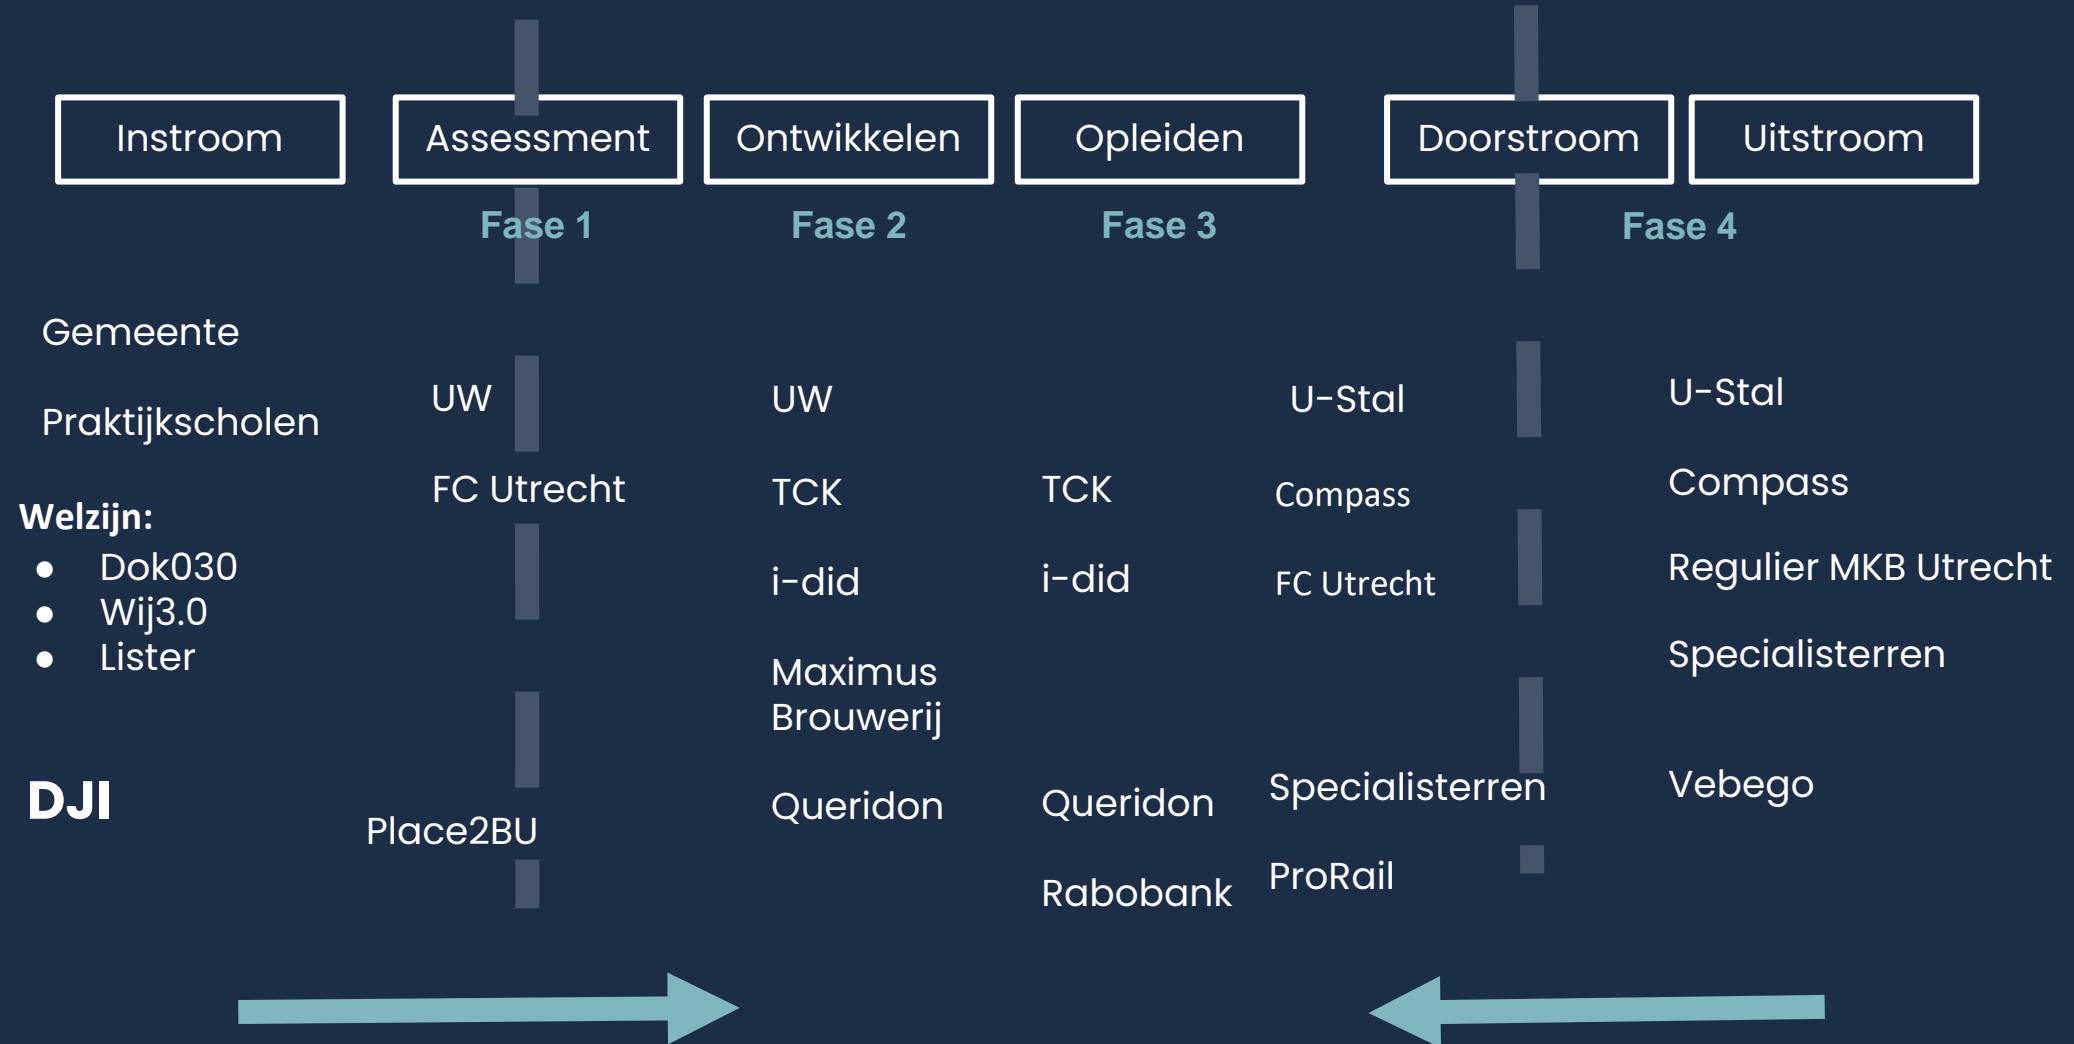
Instroom
Assessment
Ontwikkelen
Opleiden
Doorstroom
Uitstroom

Fase 1
Fase 2
Fase 3
Fase 4

Gemeente

Praktijkscholen

Welzijn:
- Dok030
- Wij3.0
- Lister

DJI

UW

FC Utrecht

Place2BU

UW

TCK

i-did

Maximus Brouwerij

Queridon

TCK

i-did

Queridon

Rabobank

U-Stal

Compass

FC Utrecht

Specialisterren

ProRail

U-Stal

Compass

Regulier MKB Utrecht

Specialisterren

Vebego